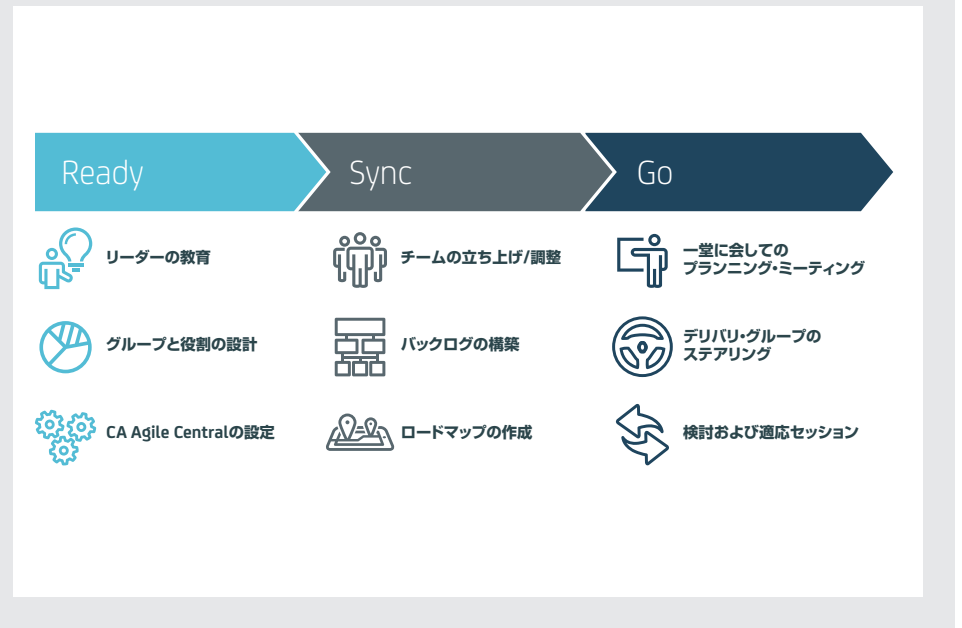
Ready

リーダーの教育

グループと役割の設計

CA Agile Centralの設定

Sync

チームの立ち上げ/調整

バックログの構築

ロードマップの作成

Go

一堂に会しての
プランニング・ミーティング

デリバリ・グループの
ステアリング

検討および適応セッション